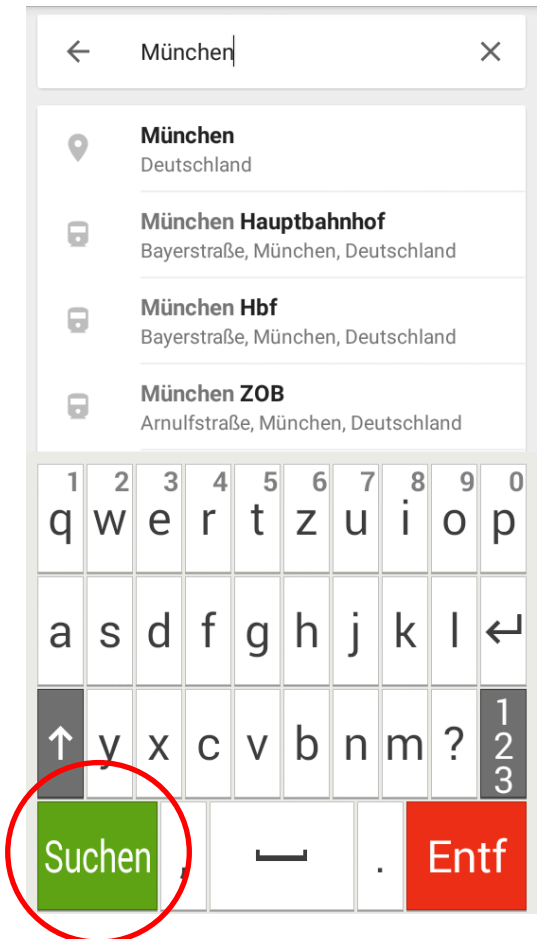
München

München
Deutschland

München Hauptbahnhof
Bayerstraße, München, Deutschland

München Hbf
Bayerstraße, München, Deutschland

München ZOB
Arnulfstraße, München, Deutschland

1 q 2 w 3 e 4 r 5 t 6 z 7 u 8 i 9 o 0 p

a s d f g h j k l

y x c v b n m ? 123

Suchen , . Entf